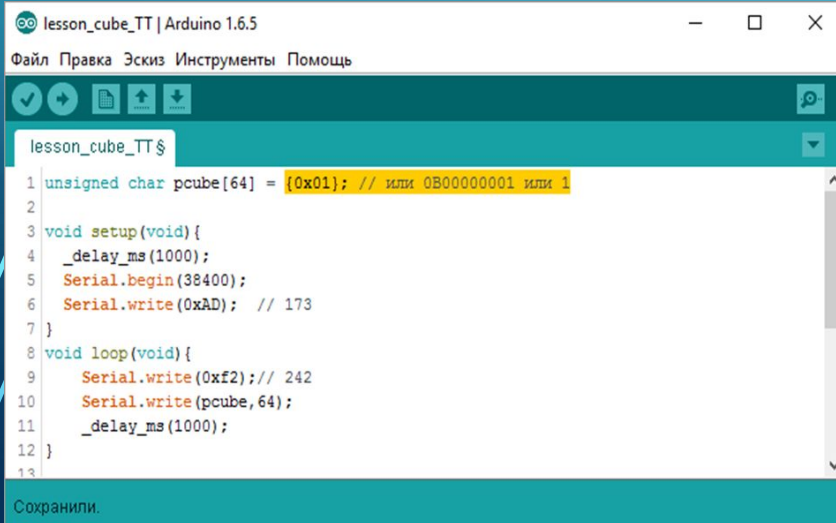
lesson_cube_TT | Arduino 1.6.5

Файл Правка Эскиз Инструменты Помощь

lesson_cube_TT §

1 unsigned char pcube[64] = {0x01}; // или 0B00000001 или 1
2
3 void setup(void){
4   _delay_ms(1000);
5   Serial.begin(38400);
6   Serial.write(0xAD);  // 173
7 }
8 void loop(void){
9     Serial.write(0xf2);// 242
10    Serial.write(pcube,64);
11    _delay_ms(1000);
12 }
13

Сохранили.